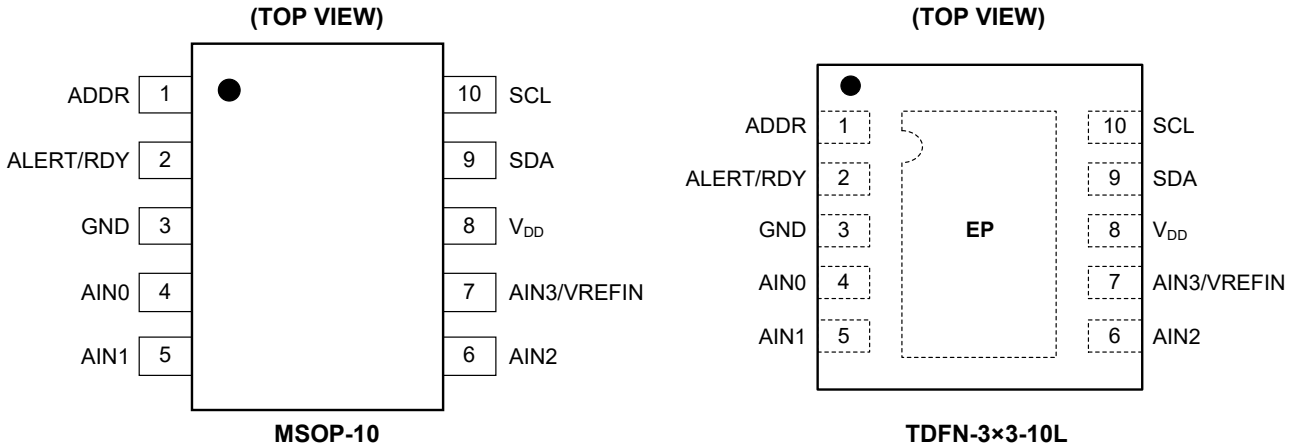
(TOP VIEW)

ADDR 1
ALERT/RDY 2
GND 3
AIN0 4
AIN1 5

10 SCL
9 SDA
8 $V_{DD}$
7 AIN3/VREFIN
6 AIN2

MSOP-10

(TOP VIEW)

ADDR 1
ALERT/RDY 2
GND 3
AIN0 4
AIN1 5

EP

10 SCL
9 SDA
8 $V_{DD}$
7 AIN3/VREFIN
6 AIN2

TDFN-3×3-10L